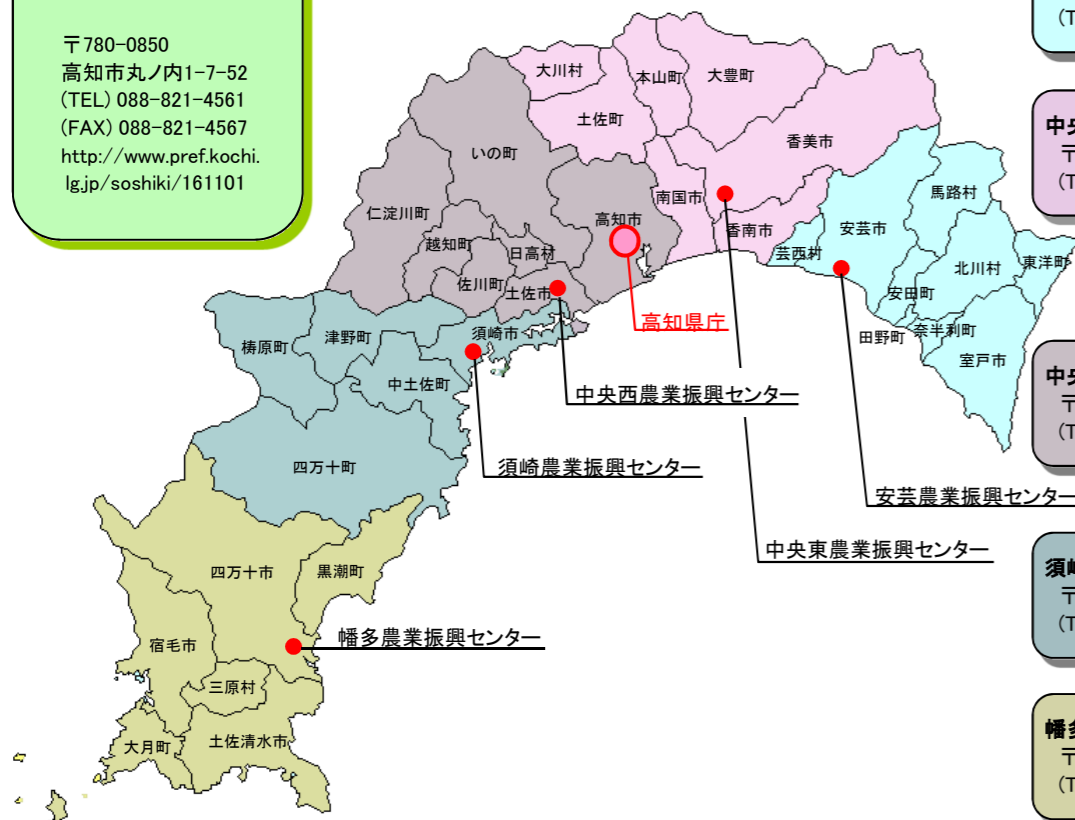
〒780-0850
高知市丸ノ内1-7-52
(TEL) 088-821-4561
(FAX) 088-821-4567
http://www.pref.kochi.lg.jp/soshiki/161101

(T

中央
〒
(T

中央
〒
(T

須崎
〒
(T

幡多
〒
(T

大川村
本山町
大豊町
土佐町
香美市
いの町
南国市
香南市
高知市
仁淀川町
越知町
日高村
佐川町
土佐市
芸西村
安芸市
馬路村
北川村
東洋町
安田町
田野町
奈半利町
室戸市
高知県庁
梼原町
津野町
須崎市
中土佐町
中央西農業振興センター
四万十町
須崎農業振興センター
安芸農業振興センター
中央東農業振興センター
四万十市
黒潮町
幡多農業振興センター
宿毛市
三原村
大月町
土佐清水市